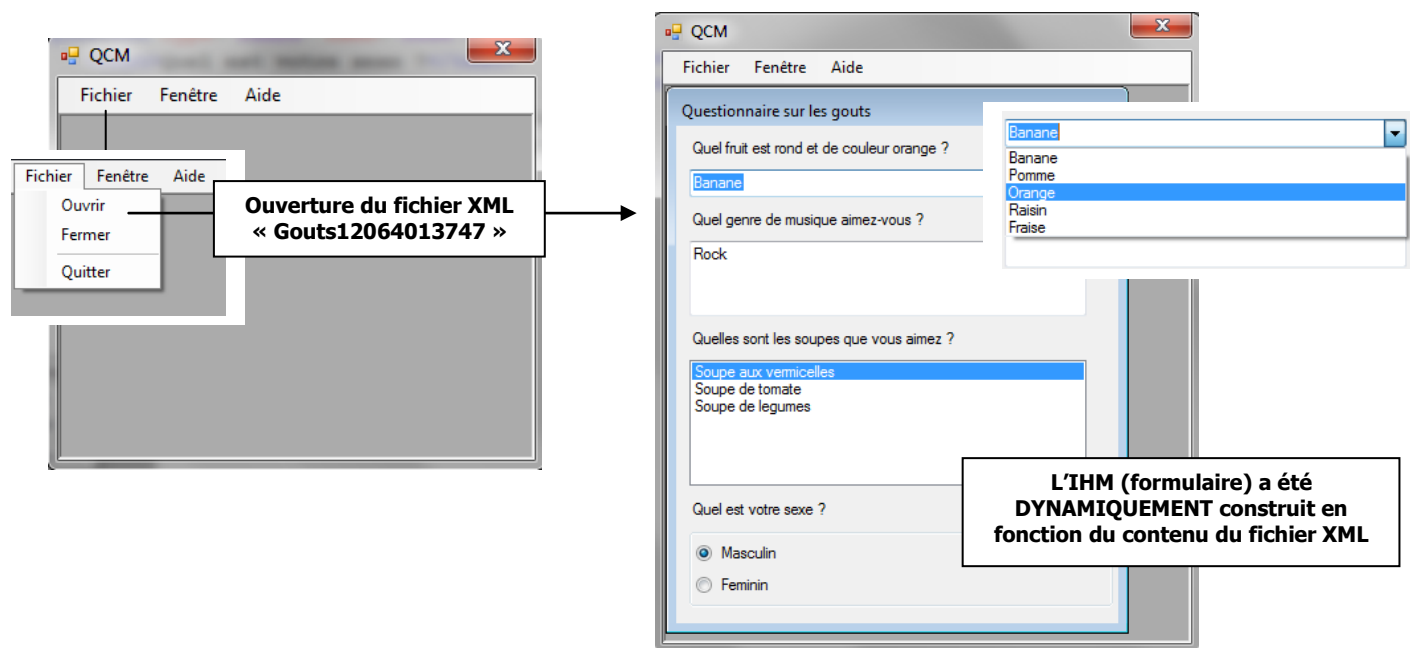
QCM
Fichier Fenêtre Aide

Fichier Fenêtre Aide
Ouvrir
Fermer
Quitter

Ouverture du fichier XML « Gouts12064013747 »

QCM
Fichier Fenêtre Aide

Questionnaire sur les gouts

Quel fruit est rond et de couleur orange ?

Banane

Banane
Banane
Pomme
Orange
Raisin
Fraise

Quel genre de musique aimez-vous ?

Rock

Quelles sont les soupes que vous aimez ?

Soupe aux vermicelles
Soupe de tomate
Soupe de legumes

Quel est votre sexe ?

Masculin

Feminin

L'IHM (formulaire) a été DYNAMIQUEMENT construit en fonction du contenu du fichier XML